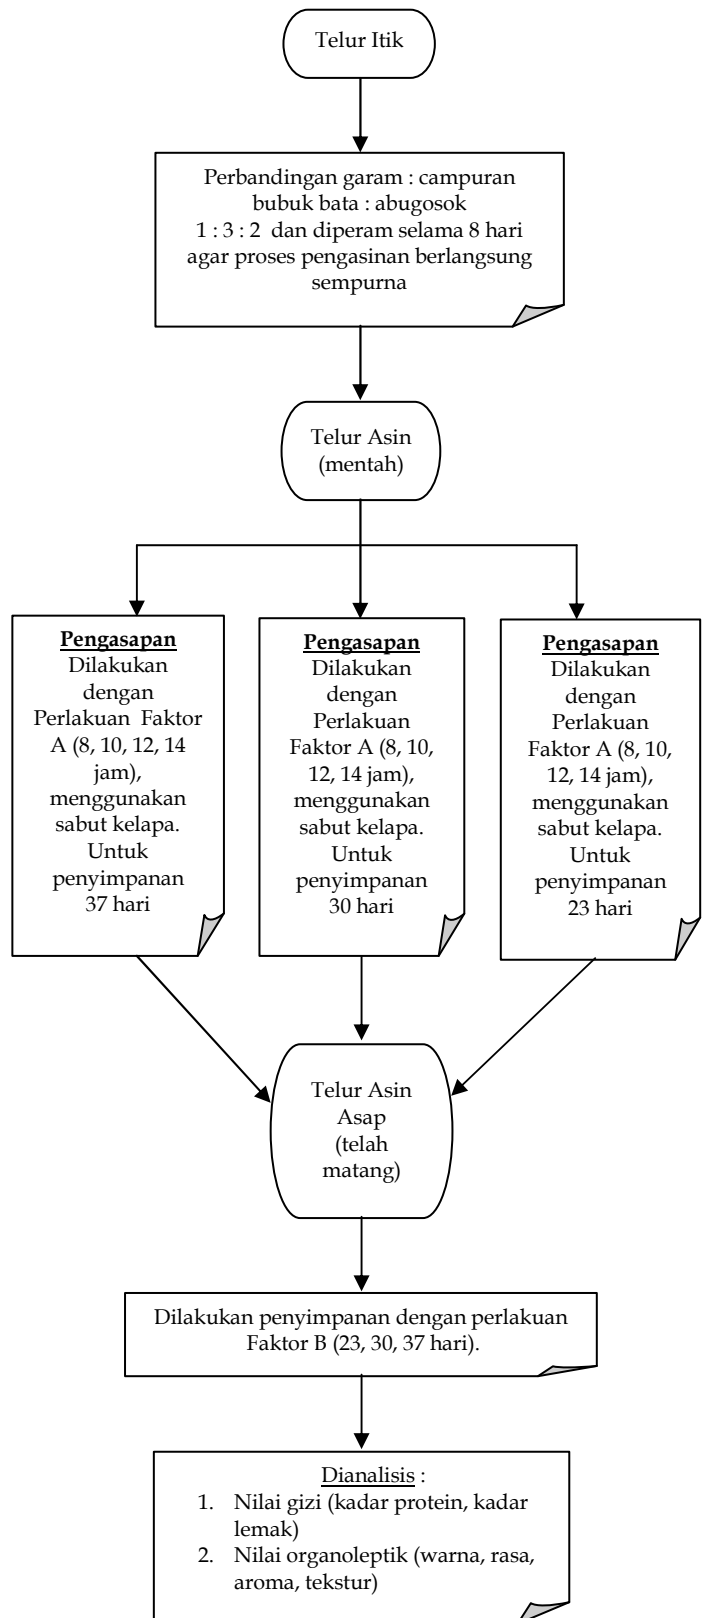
Telur Itik

Perbandingan garam : campuran bubuk bata : abugosok 1 : 3 : 2 dan diperam selama 8 hari agar proses pengasinan berlangsung sempurna

Telur Asin (mentah)

**Pengasapan**
Dilakukan dengan Perlakuan Faktor A (8, 10, 12, 14 jam), menggunakan sabut kelapa. Untuk penyimpanan 37 hari

**Pengasapan**
Dilakukan dengan Perlakuan Faktor A (8, 10, 12, 14 jam), menggunakan sabut kelapa. Untuk penyimpanan 30 hari

**Pengasapan**
Dilakukan dengan Perlakuan Faktor A (8, 10, 12, 14 jam), menggunakan sabut kelapa. Untuk penyimpanan 23 hari

Telur Asin Asap (telah matang)

Dilakukan penyimpanan dengan perlakuan Faktor B (23, 30, 37 hari).

Dianalisis :
1. Nilai gizi (kadar protein, kadar lemak)
2. Nilai organoleptik (warna, rasa, aroma, tekstur)